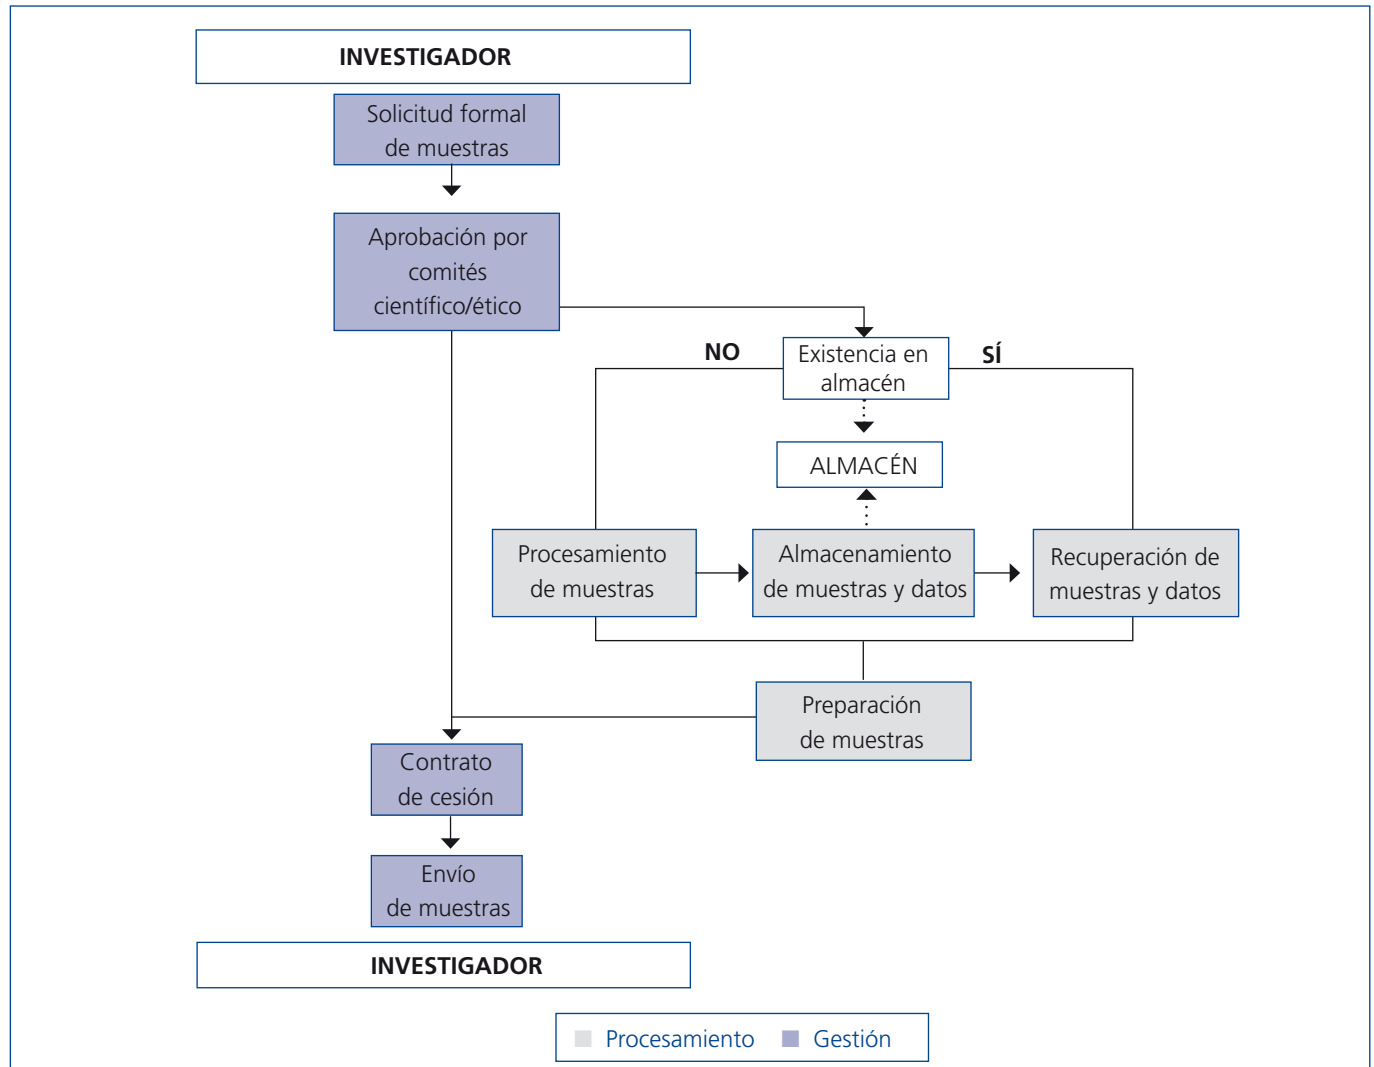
INVESTIGADOR

Solicitud formal de muestras

Aprobación por comités científico/ético

NO

Existencia en almacén

SÍ

ALMACÉN

Procesamiento de muestras

Almacenamiento de muestras y datos

Recuperación de muestras y datos

Preparación de muestras

Contrato de cesión

Envío de muestras

INVESTIGADOR

Procesamiento Gestión